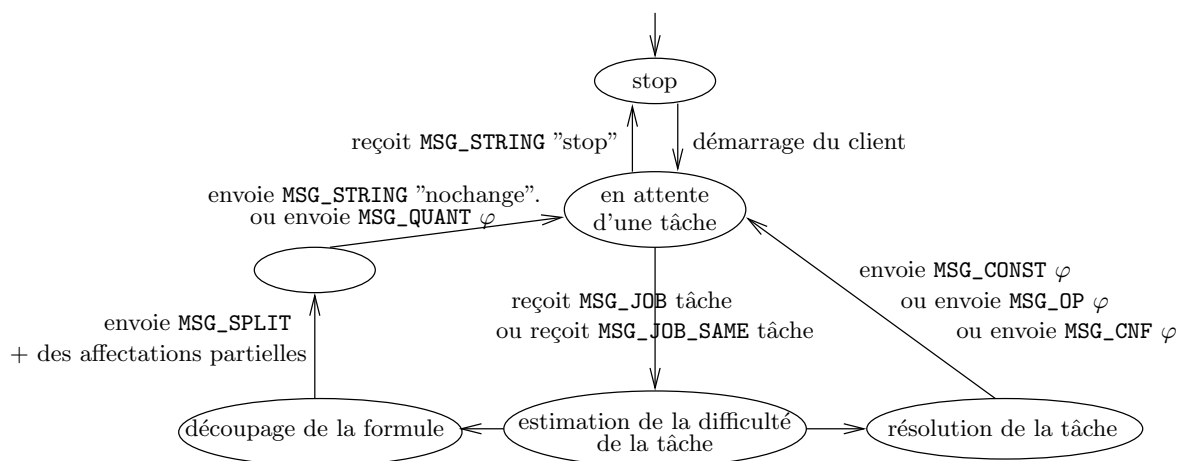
stop

reçoit MSG_STRING ”stop”

démarrage du client

envoie MSG_STRING ”nochange”.
ou envoie MSG_QUANT $\varphi$

en attente d’une tâche

envoie MSG_CONST $\varphi$
ou envoie MSG_OP $\varphi$
ou envoie MSG_CNF $\varphi$

reçoit MSG_JOB tâche
ou reçoit MSG_JOB_SAME tâche

envoie MSG_SPLIT
+ des affectations partielles

découpage de la formule

estimation de la difficulté de la tâche

résolution de la tâche